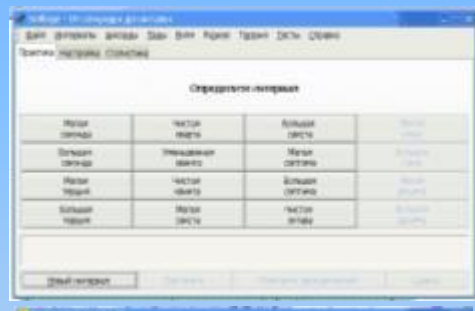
Файл Интервалы Аккорды Лады Вхід Ряды Терция Тесты Справка

Практика Настройки Статистика

Определите интервал

| Малая секунда | Чистая кварта | Большая секста | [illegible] |
|---|---|---|---|
| Большая секунда | Уменьшенная кварта | Малая септима | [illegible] |
| Малая терция | Чистая квинта | Большая септима | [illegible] |
| Большая терция | Малая секста | Чистая октава | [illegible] |

Новый интервал